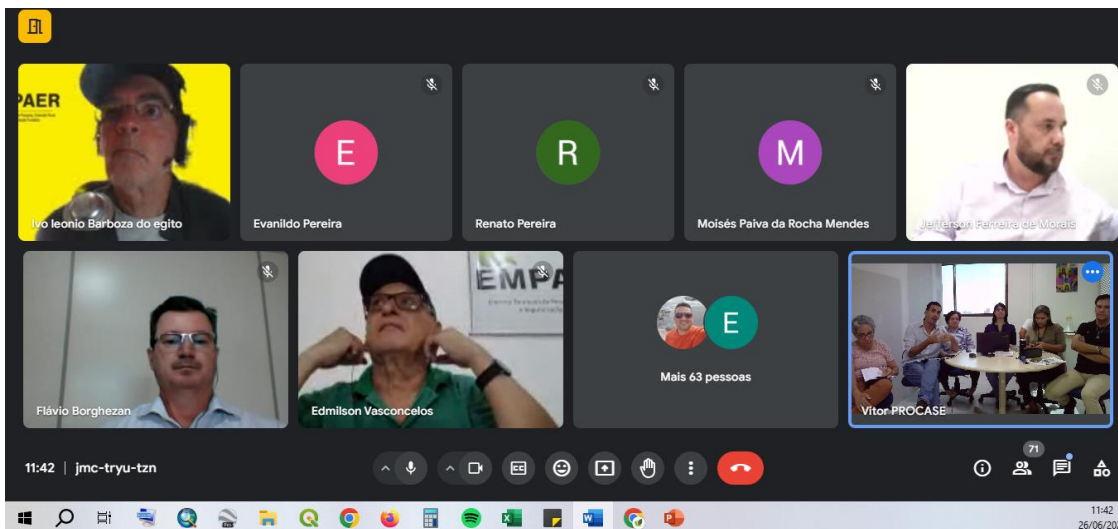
PAER

Ivo leonio Barboza do egito

E
Evanildo Pereira

R
Renato Pereira

M
Moisés Paiva da Rocha Mendes

Jefferson Ferreira de Morais

Flávio Borghezan

EMPA
Edmilson Vasconcelos

E
Mais 63 pessoas

Vitor PROCASE

11:42 | jmc-tryu-tzn

71

11:42
26/06/20